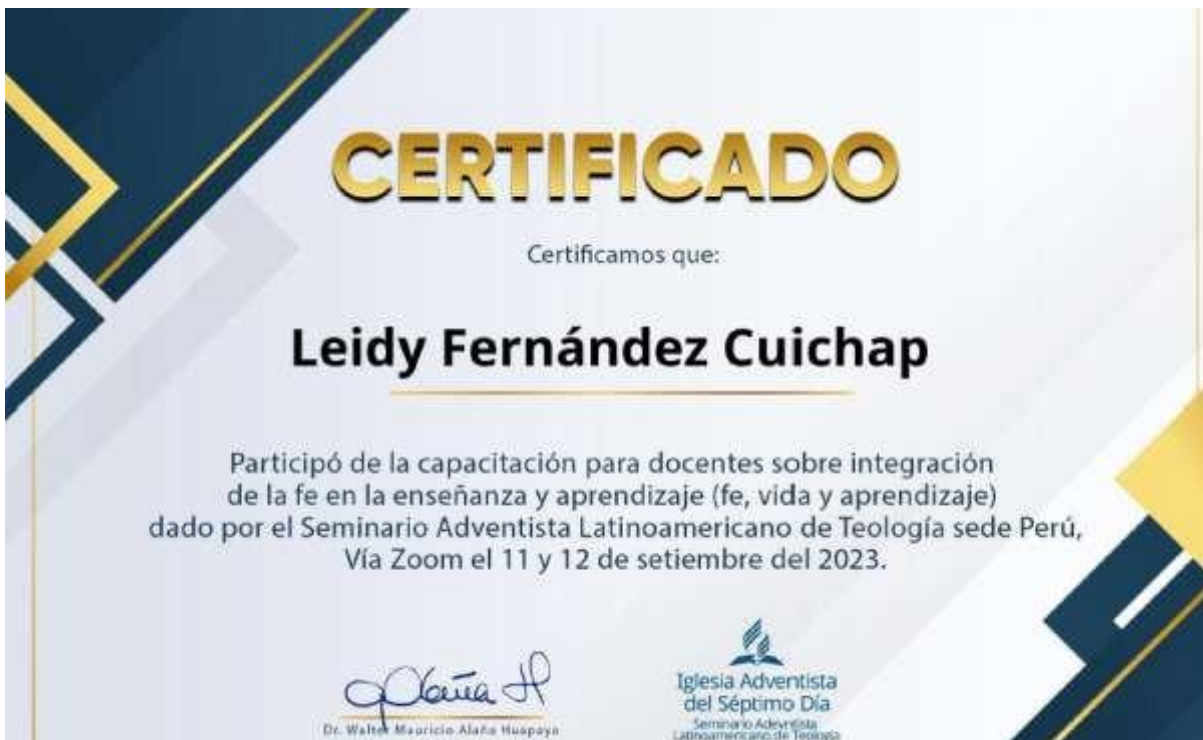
CERTIFICADO

Certificamos que:

Leidy Fernández Cuichap

Participó de la capacitación para docentes sobre integración de la fe en la enseñanza y aprendizaje (fe, vida y aprendizaje) dado por el Seminario Adventista Latinoamericano de Teología sede Perú, Vía Zoom el 11 y 12 de setiembre del 2023.

Dr. Walter Mauricio Alaña Huapaya

Iglesia Adventista del Séptimo Día
Seminario Adventista Latinoamericano de Teología